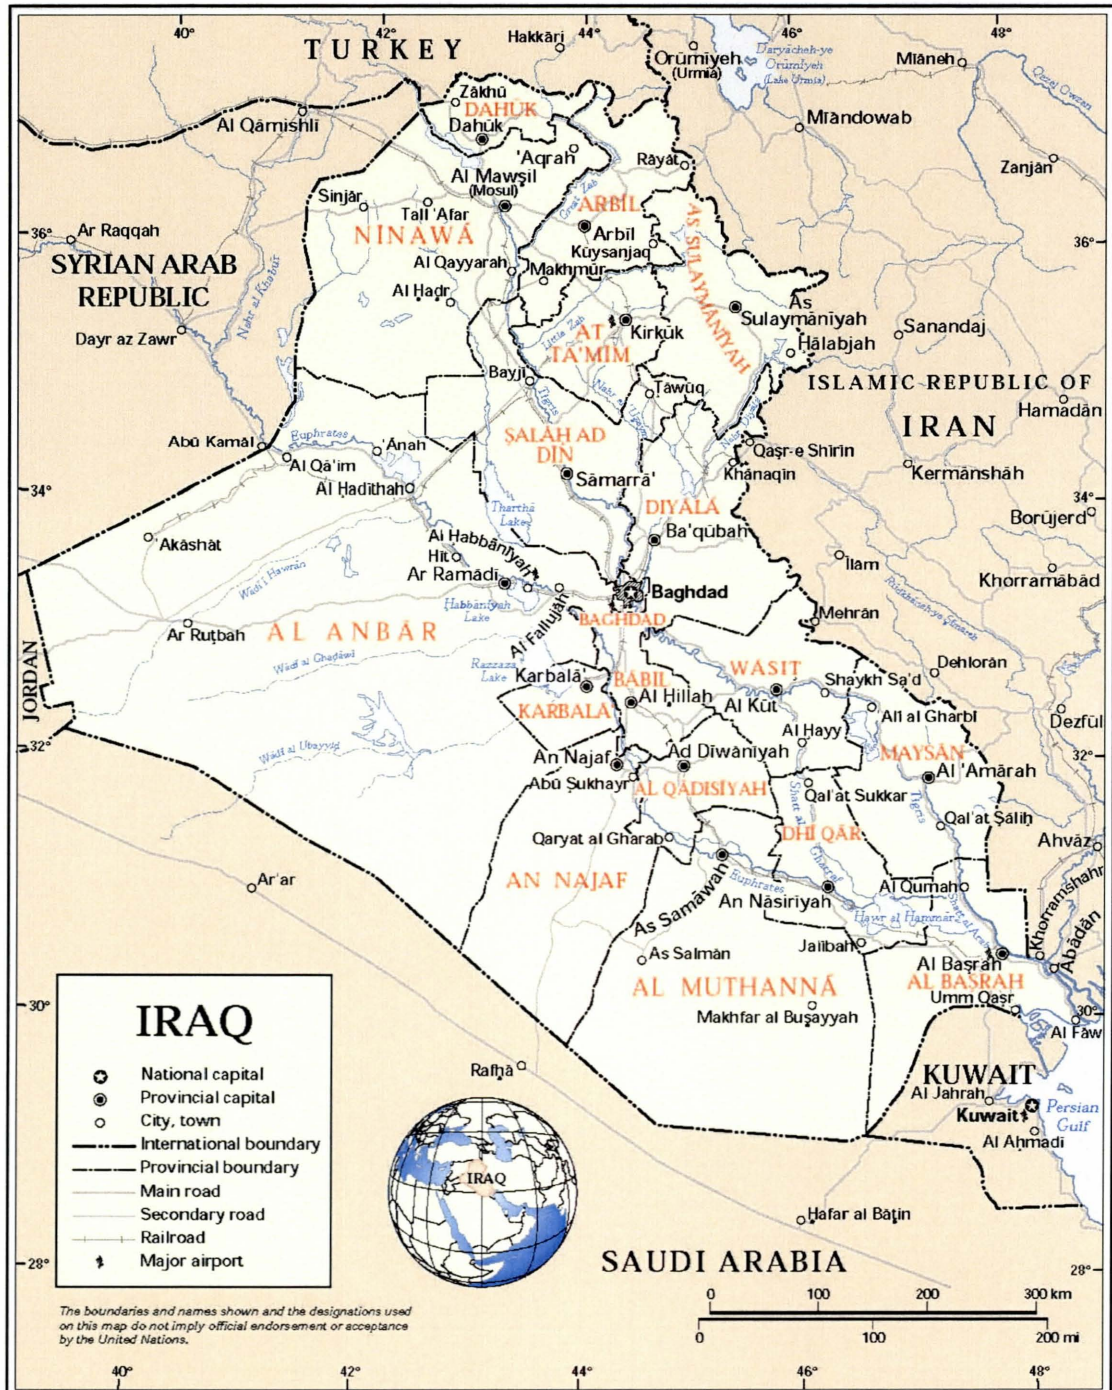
40° 42° 44° 46° 48°

TURKEY

Hakkâri

Orūmīyeh (Urmia)

Daryācheh-ye Orūmīyeh (Lake Urmia)

Mīāneh

Zākhū

DAHUK

Dahūk

Al Qāmishlī

Mīāndowab

'Aqrah

Rāyat

Zanjān

Qezel Owzan

Al Mawşil (Mosul)

Sinjār

ARBĪL

Great Zab

Tall 'Afar

AS SULAYMĀNĪYAH

36° Ar Raqqah

NĪNAWĀ

Arbīl

36°

Kūysanjaq

SYRIAN ARAB REPUBLIC

Al Qayyārah

Makhmūr

Nahr al Khābūr

Al Ḩaḑr

As Sulaymānīyah

Dayr az Zawr

AT TA'MĪM

Kirkūk

Little Zab

Sanandaj

Ḩalabjah

Bayjī

Ţawūq

ISLAMIC REPUBLIC OF

IRAN

Hamadān

Nahr al 'Uẓaym

Tigris

Abū Kamāl

Euphrates

'Ānah

ŞALĀH AD DĪN

Qaşr-e Shīrīn

Khānaqīn

Kermānshāh

Al Qā'im

Sāmarrā'

34° Al Ḩadīthah

34°

DIYĀLĀ

Tharthār Lake

Borūjerd

Ba'qūbah

'Akāshāt

Al Habbānīyah

Hīt

Īlām

Ar Ramādī

Wādī Ḩawrān

Baghdad

Khorramābād

Ḩabbānīyah Lake

BAGHDĀD

Al Fallūjah

Mehrān

Ar Ruţbah

AL ANBĀR

Rūdkhāneh-ye Karkheh

JORDAN

Wādī al Ghadaf

Razzāza Lake

WĀSIŢ

Dehlorān

Karbalā'

BĀBIL

Shaykh Sa'd

Al Ḩillah

Al Kūt

'Alī al Gharbī

Dezfūl

KARBALĀ'

32°

Al Ḩayy

Wādī al Ubayyiḑ

MAYSĀN

32°

An Najaf

Ad Dīwānīyah

Al 'Amārah

Abū Şukhayr

AL QĀDISĪYAH

Qal'at Sukkar

Shaţţ al Ḩillah

Tigris

Qal'at Şāliḩ

DHĪ QĀR

Qaryat al Gharab

Ahvāz

Shaţţ al Gharraf

Ar'ar

AN NAJAF

Al Qurnah

Khorramshahr

Euphrates

As Samāwah

An Nāşirīyah

Hawr al Hammār

Shaţţ al 'Arab

Jalībah

Ābādān

As Salmān

Al Başrah

AL BAŞRAH

AL MUTHANNĀ

Umm Qaşr

30°

30°

Al Fāw

Makhfar al Buşayyah

IRAQ

Rafḩā

National capital

KUWAIT

Provincial capital

Al Jahrah

Persian Gulf

City, town

Kuwait

International boundary

Al Aḩmadī

Provincial boundary

IRAQ

Main road

Secondary road

Ḩafar al Bāţin

Railroad

28° Major airport

SAUDI ARABIA

28°

The boundaries and names shown and the designations used on this map do not imply official endorsement or acceptance by the United Nations.

0 100 200 300 km

0 100 200 mi

40° 42° 44° 46° 48°